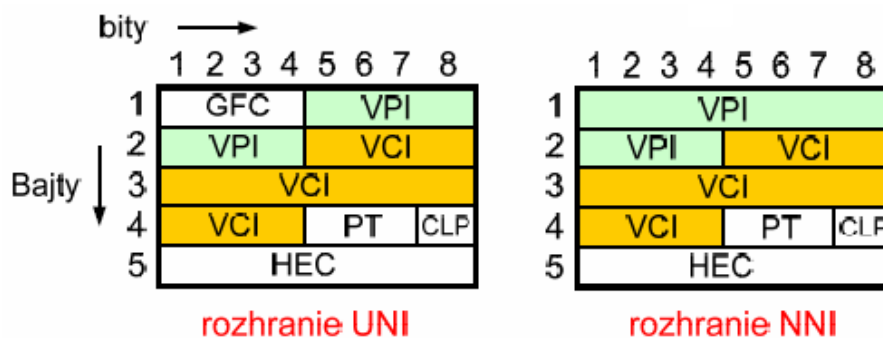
bity

Bajty

| | 1 2 3 4 | 5 6 7 8 |
|---|---|---|
| 1 | GFC | VPI |
| 2 | VPI | VCI |
| 3 | VCI | |
| 4 | VCI | PT CLP |
| 5 | HEC | |

rozhranie UNI

| | 1 2 3 4 | 5 6 7 8 |
|---|---|---|
| 1 | VPI | |
| 2 | VPI | VCI |
| 3 | VCI | |
| 4 | VCI | PT CLP |
| 5 | HEC | |

rozhranie NNI